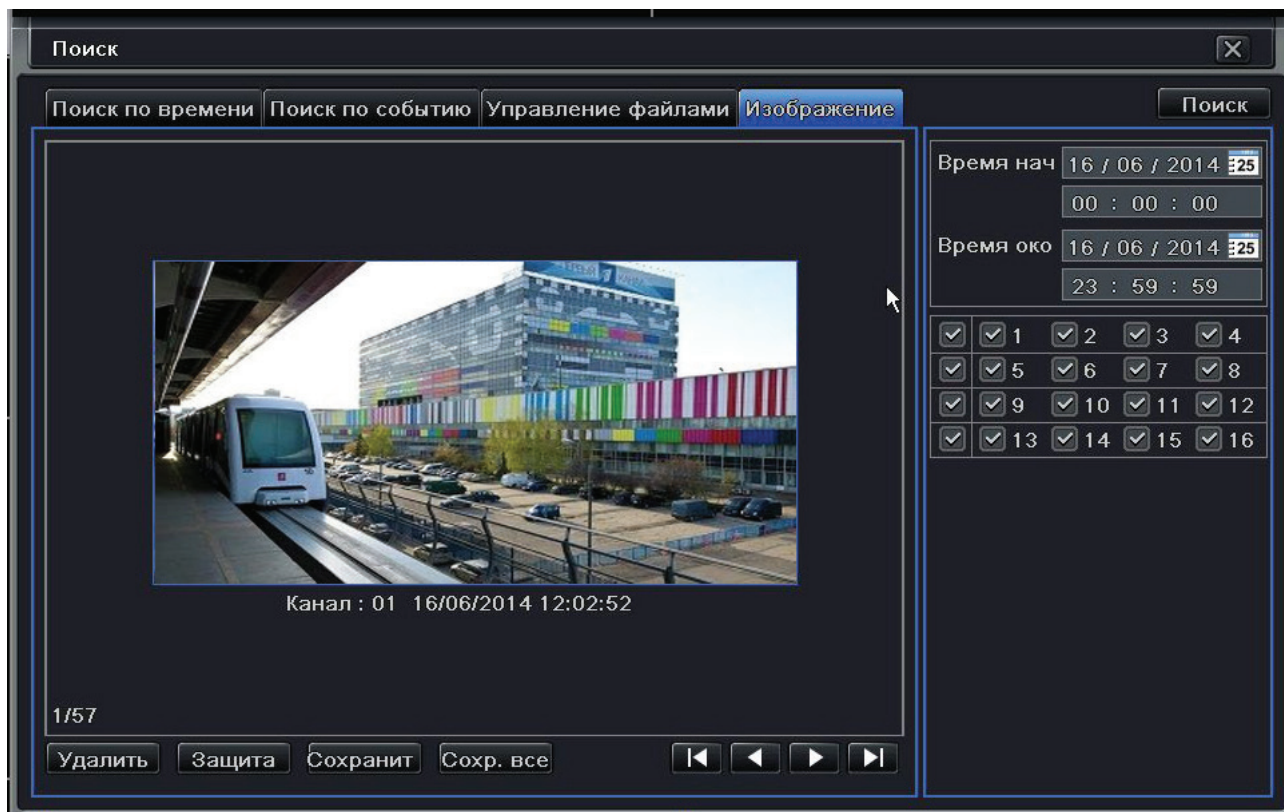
Поиск

Поиск по времени | Поиск по событию | Управление файлами | Изображение

Поиск

Время нач 16 / 06 / 2014 25
00 : 00 : 00
Время око 16 / 06 / 2014 25
23 : 59 : 59

| | | | | |
|---|---|---|---|---|
| ☑ | ☑ 1 | ☑ 2 | ☑ 3 | ☑ 4 |
| ☑ | ☑ 5 | ☑ 6 | ☑ 7 | ☑ 8 |
| ☑ | ☑ 9 | ☑ 10 | ☑ 11 | ☑ 12 |
| ☑ | ☑ 13 | ☑ 14 | ☑ 15 | ☑ 16 |

Канал : 01 16/06/2014 12:02:52

1/57

Удалить Защита Сохранит Сохр. все